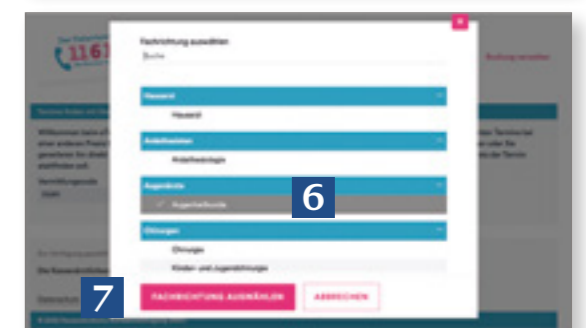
×

Fachrichtung auswählen

Suche

Hausarzt

Hausarzt

Anästhesisten

Anästhesiologie

Augenärzte

6

✓ Augenheilkunde

Chirurgen

Chirurgie

Kinder- und Jugendchirurgie

7

FACHRICHTUNG AUSWÄHLEN

ABBRECHEN

116117

Buchung verwalten